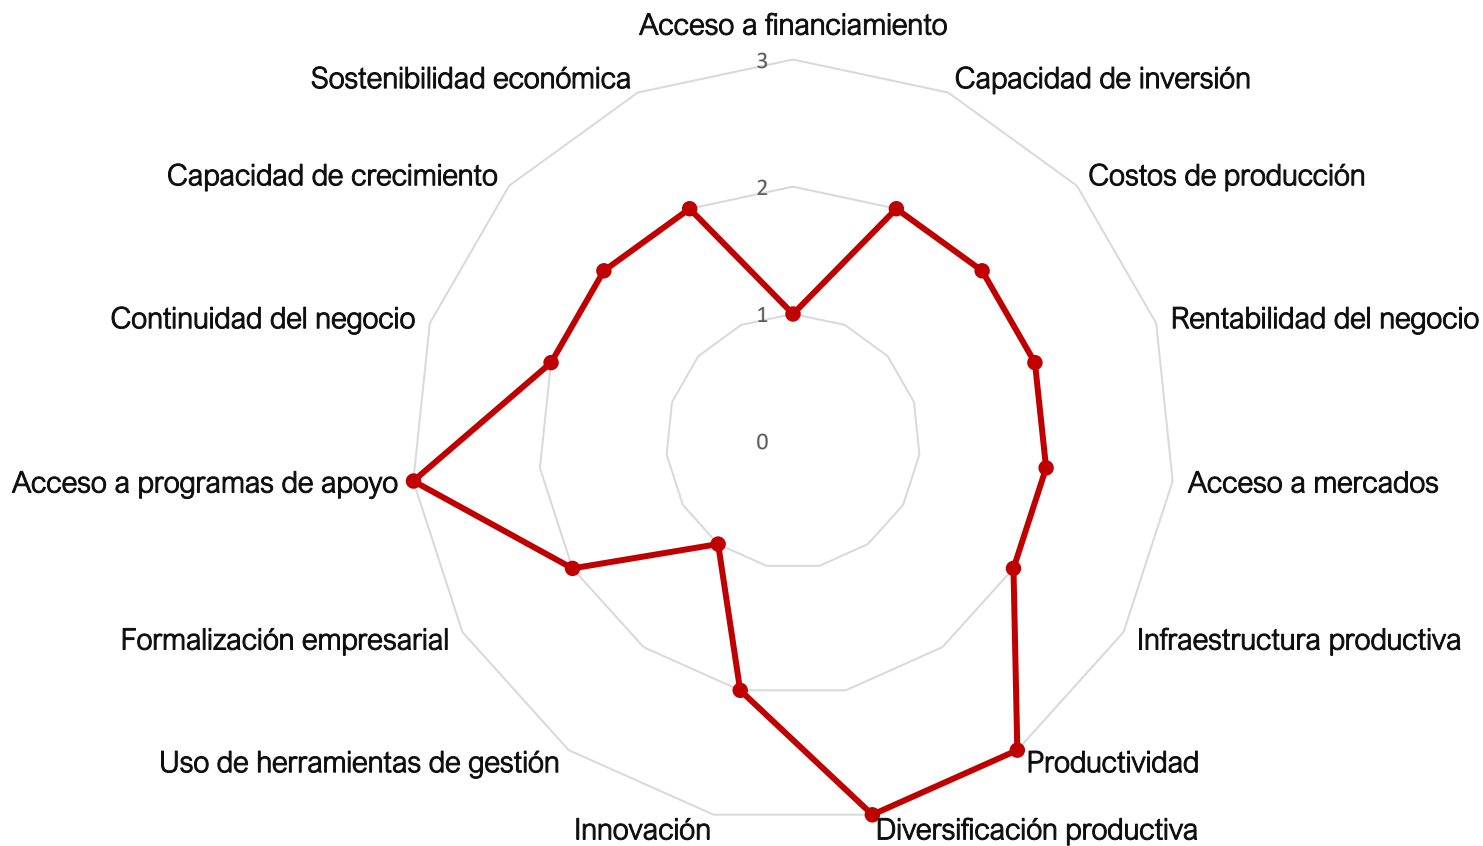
Acceso a financiamiento
3
Capacidad de inversión
Sostenibilidad económica
2
Costos de producción
Capacidad de crecimiento
1
Rentabilidad del negocio
Continuidad del negocio
0
Acceso a mercados
Acceso a programas de apoyo
Infraestructura productiva
Formalización empresarial
Productividad
Uso de herramientas de gestión
Innovación
Diversificación productiva